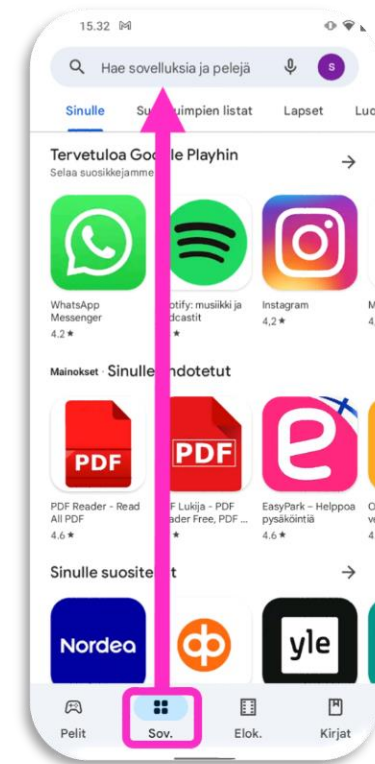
15.32

Hae sovelluksia ja pelejä

S

Sinulle Su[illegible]uimpien listat Lapset Luo

Tervetuloa Goo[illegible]le Playhin
Selaa suosikkejamme

WhatsApp Messenger
4,2 ★

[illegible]otify: musiikki ja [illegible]dcastit

Instagram
4,2 ★

Mainokset · Sinulle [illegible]ndotetut

PDF

PDF Reader - Read All PDF
4,6 ★

PDF

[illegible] Lukija - PDF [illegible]ader Free, PDF ...

EasyPark – Helppoa pysäköintiä
4,6 ★

Sinulle suosite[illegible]t

Nordea

yle

Pelit
Sov.
Elok.
Kirjat